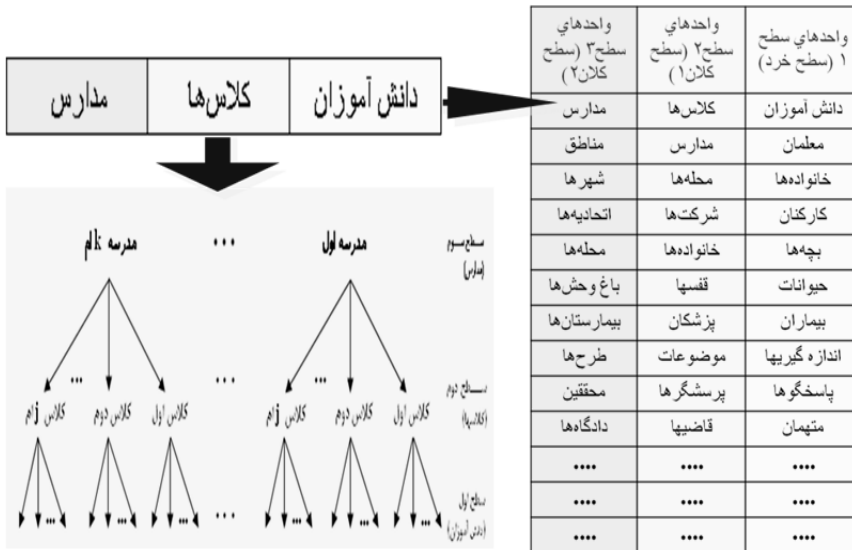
| دانش آموزان | کلاس‌ها | مدارس |
|---|---|---|

| واحدهاي سطح ۱ (سطح خرد) | واحدهاي سطح۲ (سطح کلان۱) | واحدهاي سطح۳ (سطح کلان۲) |
|---|---|---|
| دانش آموزان | کلاس‌ها | مدارس |
| معلمان | مدارس | مناطق |
| خانواده‌ها | محله‌ها | شهرها |
| کارکنان | شرکت‌ها | اتحادیه‌ها |
| بچه‌ها | خانواده‌ها | محله‌ها |
| حیوانات | قفسها | باغ وحش‌ها |
| بیماران | پزشکان | بیمارستان‌ها |
| اندازه گیریها | موضوعات | طرح‌ها |
| پاسخگوها | پرسشگرها | محققین |
| متهمان | قاضیها | دادگاه‌ها |
| .... | .... | .... |
| .... | .... | .... |
| .... | .... | .... |

سطح سوم (مدارس)
مدرسه اول ... مدرسه j ام

سطح دوم (کلاس‌ها)
کلاس اول کلاس دوم ... کلاس j ام ... کلاس اول کلاس دوم ... کلاس j ام

سطح اول (دانش آموزان)
... ... ...